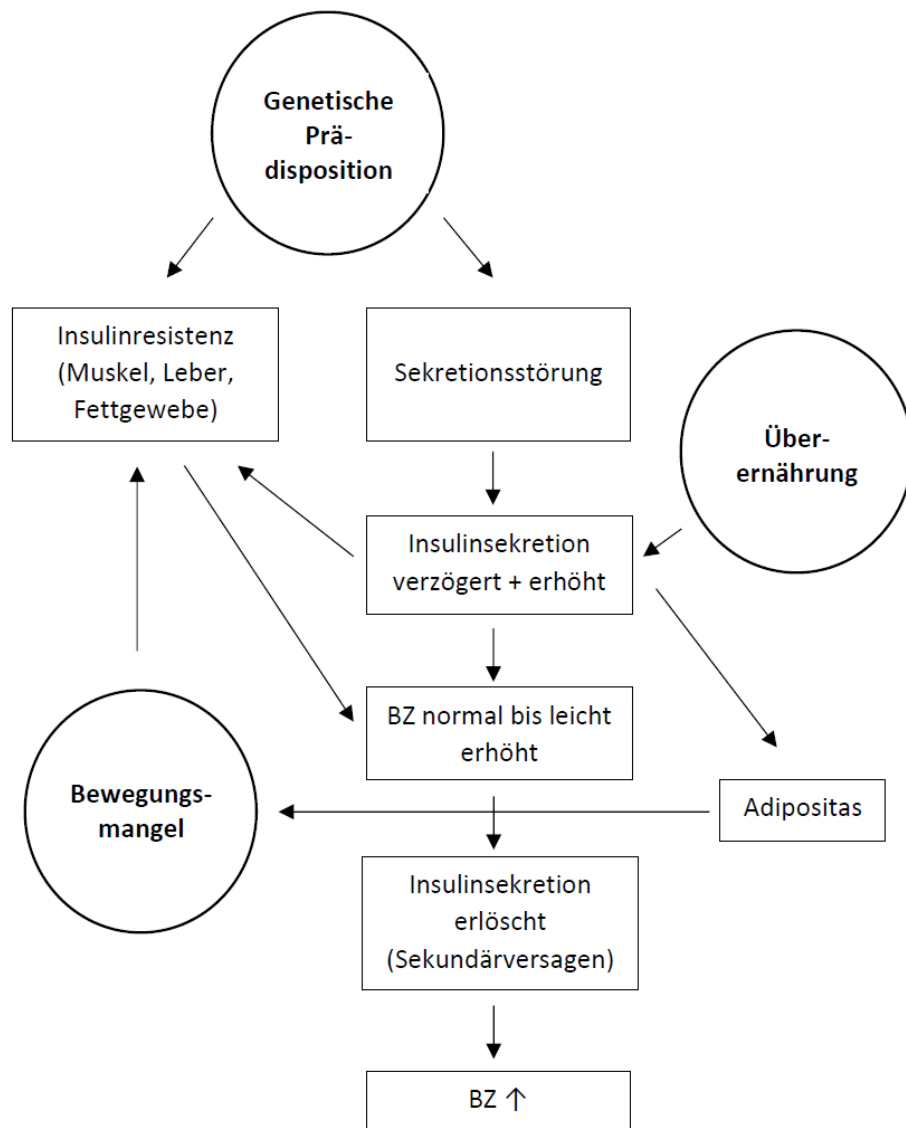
Genetische Prädisposition

Insulinresistenz (Muskel, Leber, Fettgewebe)

Sekretionsstörung

Überernährung

Insulinsekretion verzögert + erhöht

BZ normal bis leicht erhöht

Bewegungsmangel

Adipositas

Insulinsekretion erlöscht (Sekundärversagen)

BZ ↑